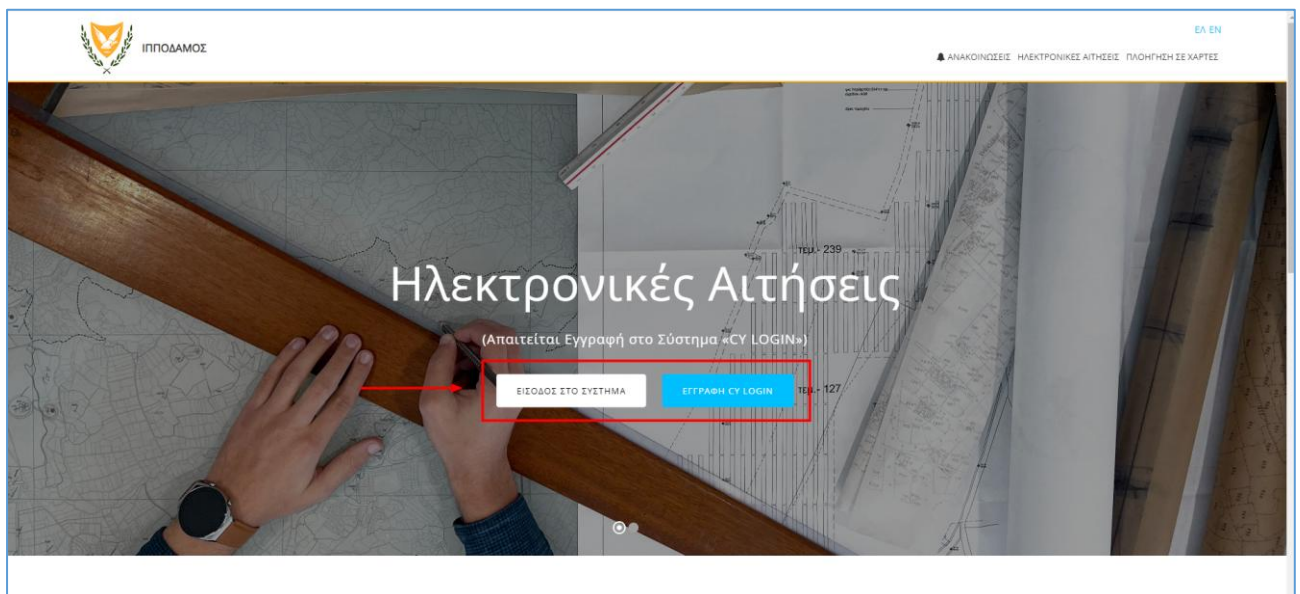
ΙΠΠΟΔΑΜΟΣ

ΕΛ EN

ΑΝΑΚΟΙΝΩΣΕΙΣ ΗΛΕΚΤΡΟΝΙΚΕΣ ΑΙΤΗΣΕΙΣ ΠΛΟΗΓΗΣΗ ΣΕ ΧΑΡΤΕΣ

ΤΕΜ. - 239

Ηλεκτρονικές Αιτήσεις

(Απαιτείται Εγγραφή στο Σύστημα «CY LOGIN»)

ΕΙΣΟΔΟΣ ΣΤΟ ΣΥΣΤΗΜΑ

ΕΓΓΡΑΦΗ CY LOGIN

ΤΕΜ. - 127